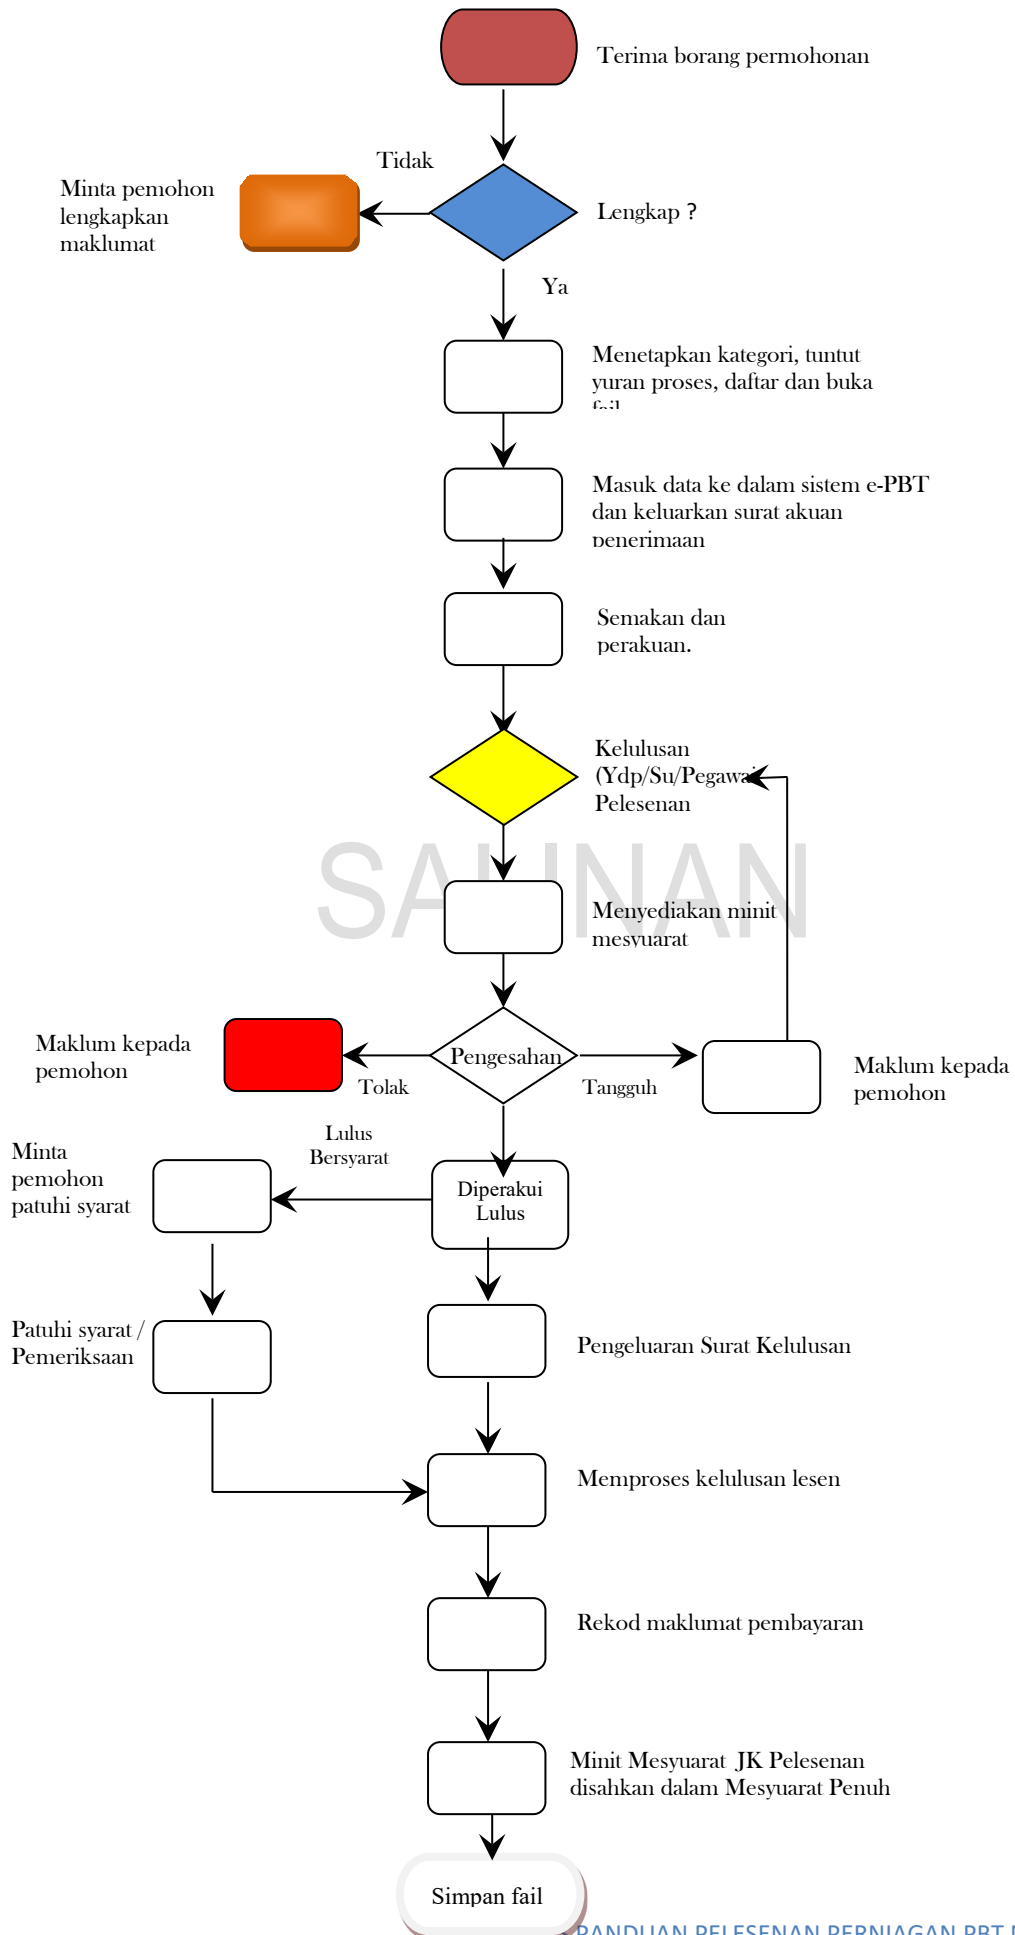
Terima borang permohonan

Tidak

Minta pemohon lengkapkan maklumat

Lengkap ?

Ya

Menetapkan kategori, tuntut yuran proses, daftar dan buka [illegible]

Masuk data ke dalam sistem e-PBT dan keluarkan surat akuan penerimaan

Semakan dan perakuan.

Kelulusan (Ydp/Su/Pegawai Pelesenan

SAMPLE

Menyediakan minit mesyuarat

Maklum kepada pemohon

Pengesahan

Tolak

Tangguh

Maklum kepada pemohon

Lulus Bersyarat

Minta pemohon patuhi syarat

Diperakui Lulus

Patuhi syarat / Pemeriksaan

Pengeluaran Surat Kelulusan

Memproses kelulusan lesen

Rekod maklumat pembayaran

Minit Mesyuarat JK Pelesenan disahkan dalam Mesyuarat Penuh

Simpan fail

PANDUAN PELESENAN PERNIAGAAN PBT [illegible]